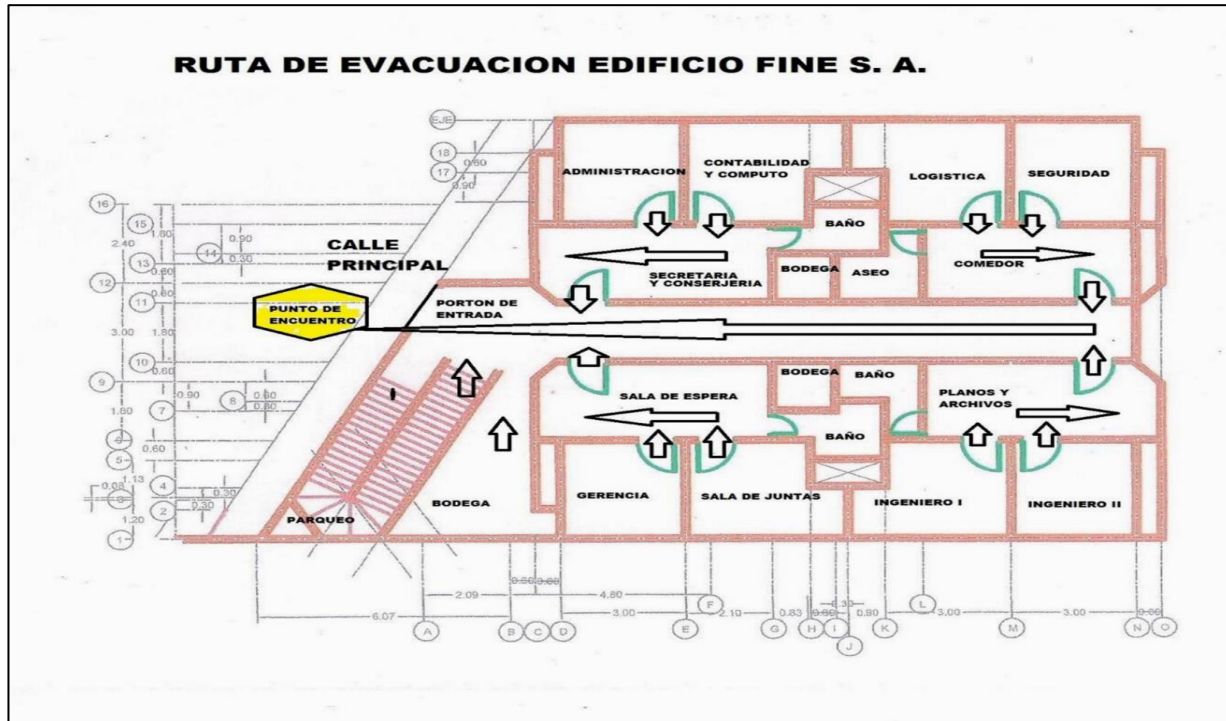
RUTA DE EVACUACION EDIFICIO FINE S. A.

EJE
18
17
16
15
14
13
12
11
10
9
8
7
6
5
4
3
2
1

0.80
0.90
1.80
2.40
0.90
0.30
0.60
0.80
3.00
1.80
0.60
0.90
0.60
0.80
1.80
0.60
1.13
0.08
0.30
0.30
1.20

CALLE PRINCIPAL

PUNTO DE ENCUENTRO

ADMINISTRACION
CONTABILIDAD Y COMPUTO
LOGISTICA
SEGURIDAD
BAÑO
BODEGA
ASEO
COMEDOR
SECRETARIA Y CONSERJERIA
PORTON DE ENTRADA
BODEGA
BAÑO
SALA DE ESPERA
PLANOS Y ARCHIVOS
BAÑO
GERENCIA
SALA DE JUNTAS
INGENIERO I
INGENIERO II
BODEGA
PARQUEO

2.09
0.60
0.60
4.80
6.07
3.00
2.10
0.83
0.69
0.30
0.80
3.00
3.00
0.66

A
B
C
D
E
F
G
H
I
J
K
L
M
N
O